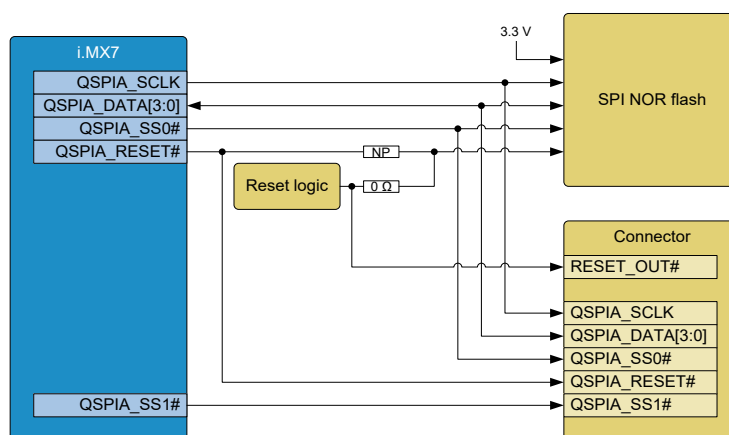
i.MX7

QSPIA_SCLK

QSPIA_DATA[3:0]

QSPIA_SS0#

QSPIA_RESET#

QSPIA_SS1#

3.3 V

SPI NOR flash

NP

Reset logic

0 Ω

Connector

RESET_OUT#

QSPIA_SCLK

QSPIA_DATA[3:0]

QSPIA_SS0#

QSPIA_RESET#

QSPIA_SS1#